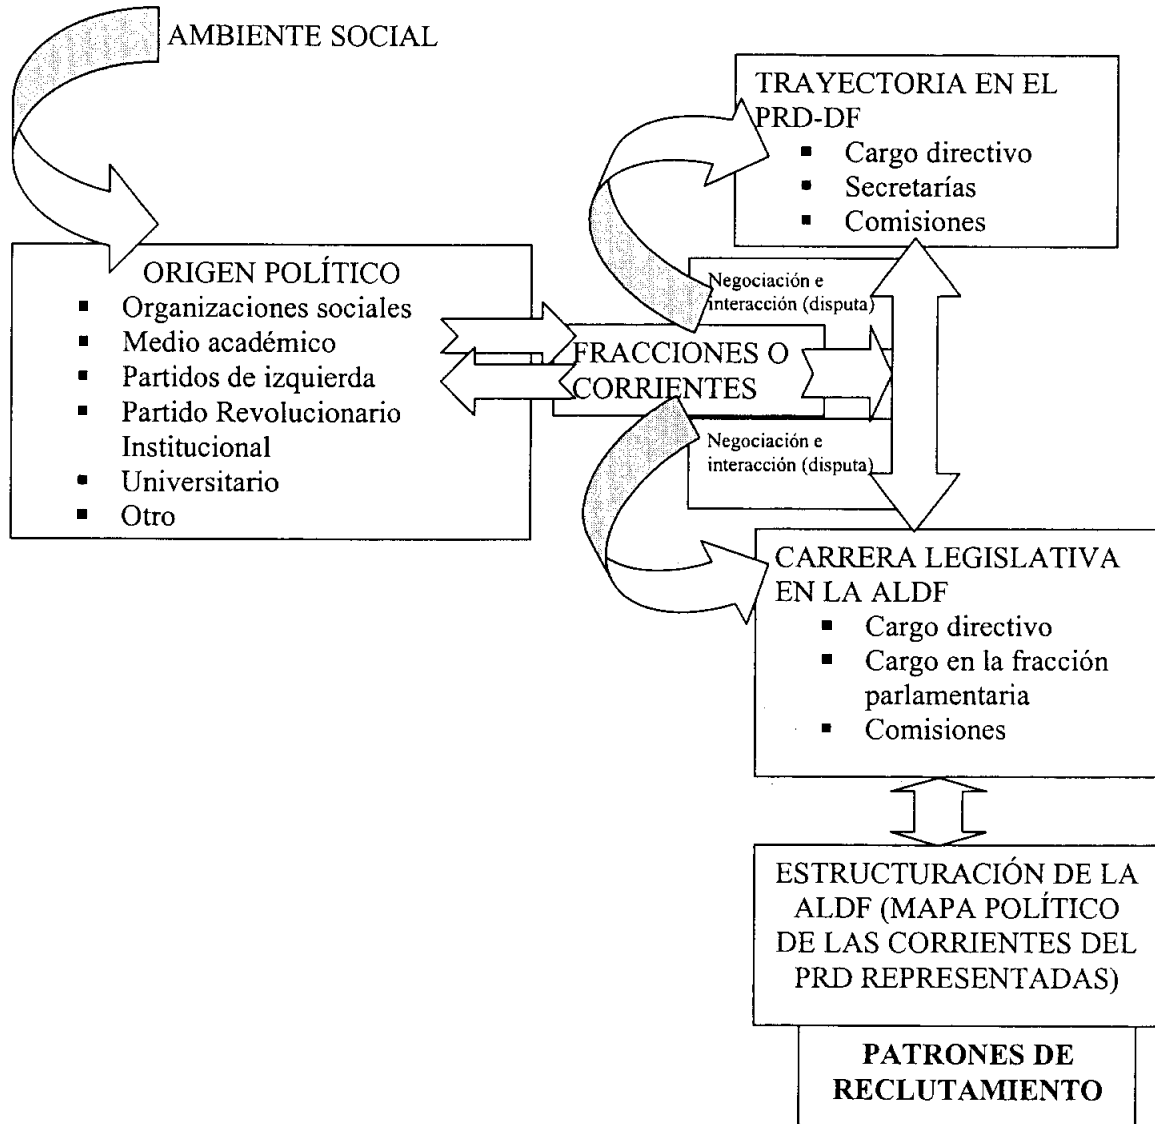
AMBIENTE SOCIAL

TRAYECTORIA EN EL PRD-DF
- Cargo directivo
- Secretarías
- Comisiones

ORIGEN POLÍTICO
- Organizaciones sociales
- Medio académico
- Partidos de izquierda
- Partido Revolucionario Institucional
- Universitario
- Otro

Negociación e interacción (disputa)

FRACCIONES O CORRIENTES

Negociación e interacción (disputa)

CARRERA LEGISLATIVA EN LA ALDF
- Cargo directivo
- Cargo en la fracción parlamentaria
- Comisiones

ESTRUCTURACIÓN DE LA ALDF (MAPA POLÍTICO DE LAS CORRIENTES DEL PRD REPRESENTADAS)

PATRONES DE RECLUTAMIENTO